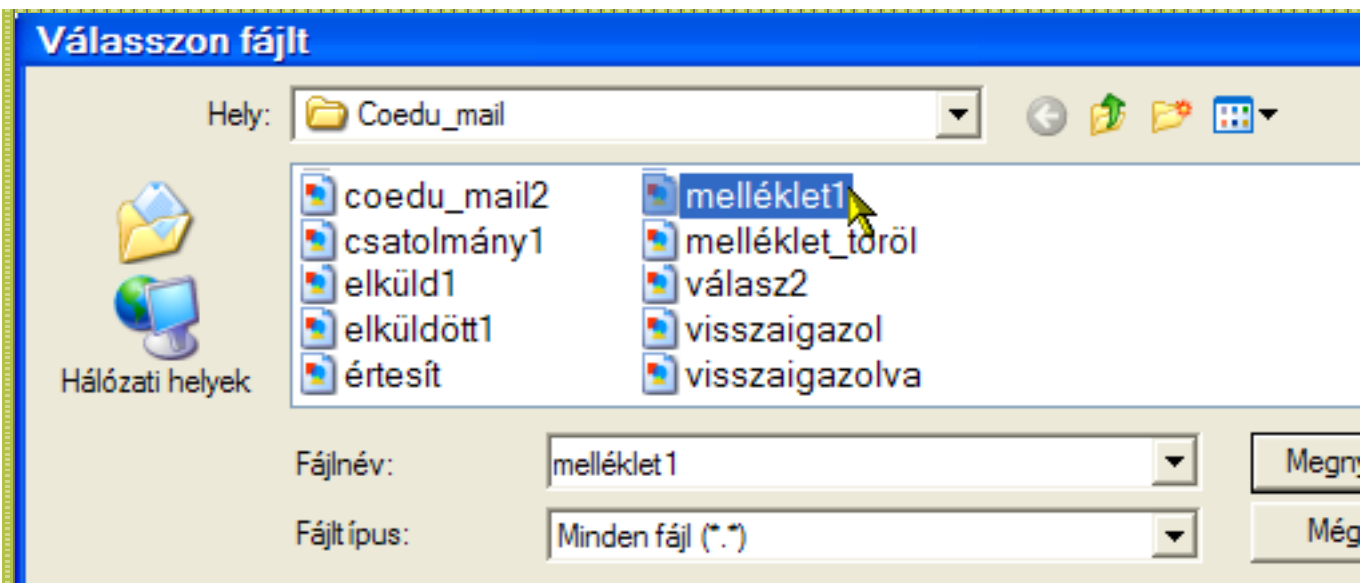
Válasszon fájlt

Hely: Coedu_mail

coedu_mail2
csatolmány1
elküld1
elküldött1
értesít
melléklet1
melléklet_töröl
válasz2
visszaigazol
visszaigazolva

Hálózati helyek

Fájlnév: melléklet1
Fájltípus: Minden fájl (*.*)

Megny
Még